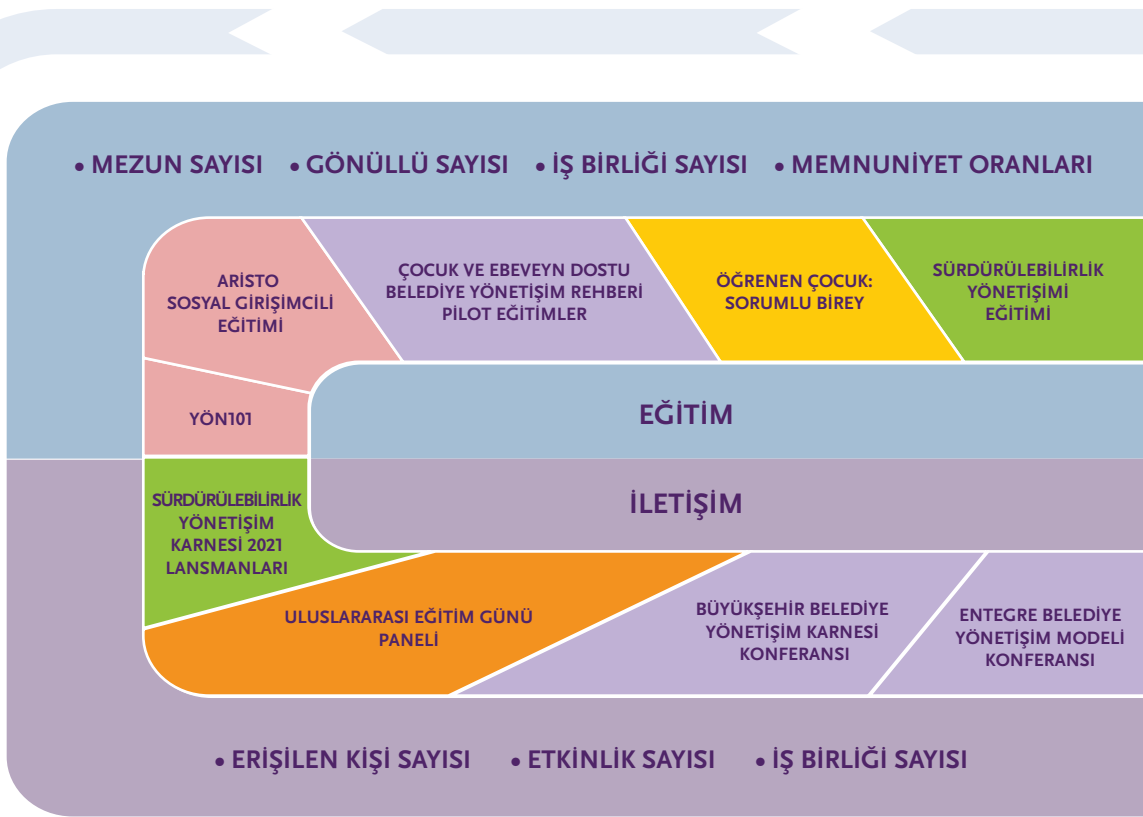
• MEZUN SAYISI • GÖNÜLLÜ SAYISI • İŞ BİRLİĞİ SAYISI • MEMNUNİYET ORANLARI

ARİSTO SOSYAL GİRİŞİMCİLİ EĞİTİMİ

ÇOCUK VE EBEVEYN DOSTU BELEDİYE YÖNETİŞİM REHBERİ PİLOT EĞİTİMLER

ÖĞRENEN ÇOCUK: SORUMLU BİREY

SÜRDÜRÜLEBİLİRLİK YÖNETİŞİMİ EĞİTİMİ

YÖN101

EĞİTİM

İLETİŞİM

SÜRDÜRÜLEBİLİRLİK YÖNETİŞİM KARNESİ 2021 LANSMANLARI

ULUSLARARASI EĞİTİM GÜNÜ PANELİ

BÜYÜKŞEHİR BELEDİYE YÖNETİŞİM KARNESİ KONFERANSI

ENTEGRE BELEDİYE YÖNETİŞİM MODELİ KONFERANSI

• ERİŞİLEN KİŞİ SAYISI • ETKİNLİK SAYISI • İŞ BİRLİĞİ SAYISI